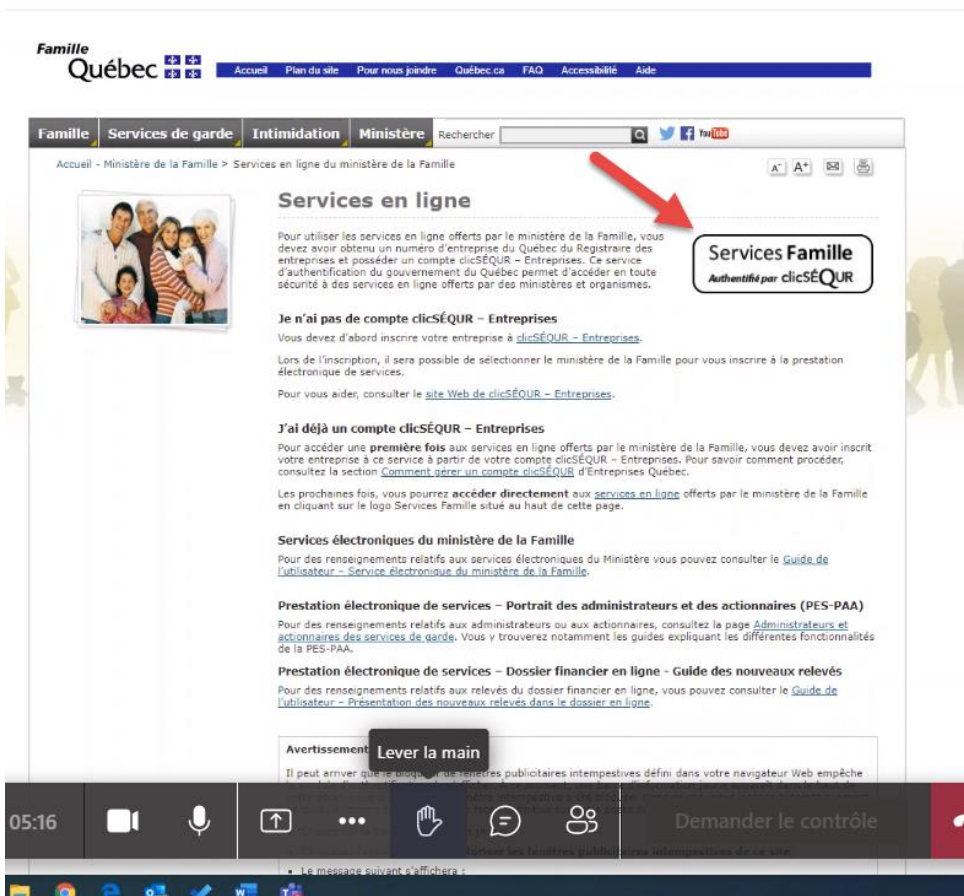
Famille
Québec

Accueil Plan du site Pour nous joindre Québec.ca FAQ Accessibilité Aide

Famille | Services de garde | Intimidation | Ministère | Rechercher

Accueil - Ministère de la Famille > Services en ligne du ministère de la Famille

A⁻ A⁺

Services en ligne

Pour utiliser les services en ligne offerts par le ministère de la Famille, vous devez avoir obtenu un numéro d'entreprise du Québec du Registraire des entreprises et posséder un compte clicSÉQUR – Entreprises. Ce service d'authentification du gouvernement du Québec permet d'accéder en toute sécurité à des services en ligne offerts par des ministères et organismes.

Services Famille
Authentifié par clicSÉQUR

Je n'ai pas de compte clicSÉQUR – Entreprises

Vous devez d'abord inscrire votre entreprise à clicSÉQUR – Entreprises.

Lors de l'inscription, il sera possible de sélectionner le ministère de la Famille pour vous inscrire à la prestation électronique de services.

Pour vous aider, consulter le site Web de clicSÉQUR – Entreprises.

J'ai déjà un compte clicSÉQUR – Entreprises

Pour accéder une première fois aux services en ligne offerts par le ministère de la Famille, vous devez avoir inscrit votre entreprise à ce service à partir de votre compte clicSÉQUR – Entreprises. Pour savoir comment procéder, consultez la section Comment gérer un compte clicSÉQUR d'Entreprises Québec.

Les prochaines fois, vous pourrez accéder directement aux services en ligne offerts par le ministère de la Famille en cliquant sur le logo Services Famille situé au haut de cette page.

Services électroniques du ministère de la Famille

Pour des renseignements relatifs aux services électroniques du Ministère vous pouvez consulter le Guide de l'utilisateur – Service électronique du ministère de la Famille.

Prestation électronique de services – Portrait des administrateurs et des actionnaires (PES-PAA)

Pour des renseignements relatifs aux administrateurs ou aux actionnaires, consultez la page Administrateurs et actionnaires des services de garde. Vous y trouverez notamment les guides expliquant les différentes fonctionnalités de la PES-PAA.

Prestation électronique de services – Dossier financier en ligne - Guide des nouveaux relevés

Pour des renseignements relatifs aux relevés du dossier financier en ligne, vous pouvez consulter le Guide de l'utilisateur – Présentation des nouveaux relevés dans le dossier en ligne.

Avertissement

Lever la main

Il peut arriver que le bloqueur de fenêtres publicitaires intempestives défini dans votre navigateur Web empêche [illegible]

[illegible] autoriser les fenêtres publicitaires intempestives de ce site.

• Le message suivant s'affichera :

05:16

Demander le contrôle